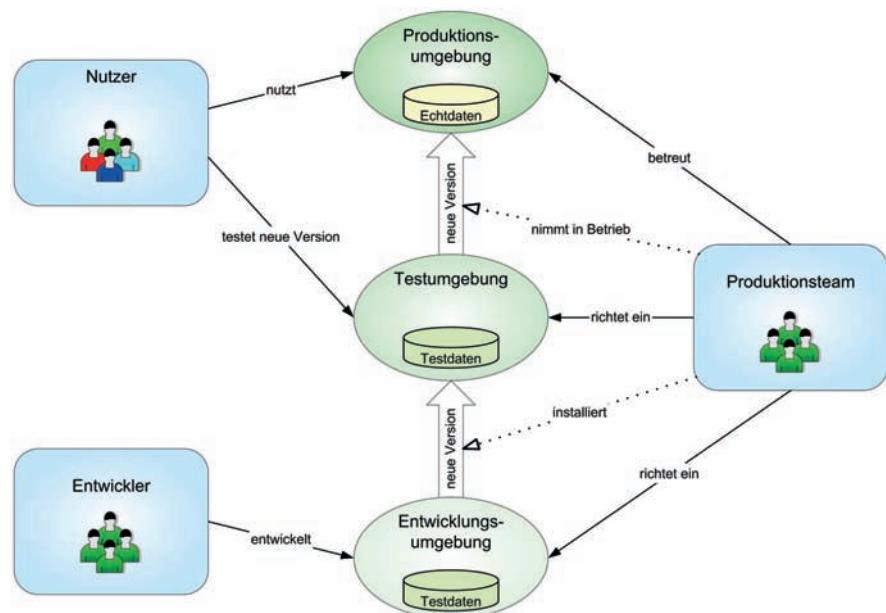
Nutzer

nutzt

Produktions-
umgebung

Echtdaten

betreut

testet neue Version

neue Version

nimmt in Betrieb

Testumgebung

Testdaten

richtet ein

Produktionsteam

installiert

neue Version

richtet ein

Entwickler

entwickelt

Entwicklungs-
umgebung

Testdaten